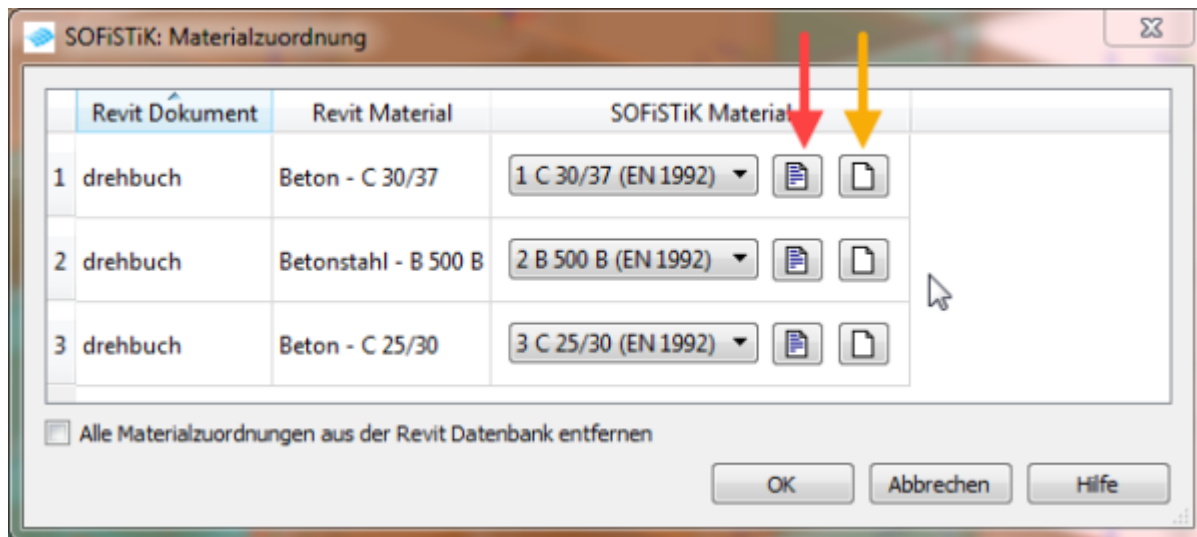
SOFiSTiK: Materialzuordnung

|   | Revit Dokument | Revit Material | SOFiSTiK Material |
|---|---|---|---|
| 1 | drehbuch | Beton - C 30/37 | 1 C 30/37 (EN 1992) |
| 2 | drehbuch | Betonstahl - B 500 B | 2 B 500 B (EN 1992) |
| 3 | drehbuch | Beton - C 25/30 | 3 C 25/30 (EN 1992) |

Alle Materialzuordnungen aus der Revit Datenbank entfernen

OK
Abbrechen
Hilfe